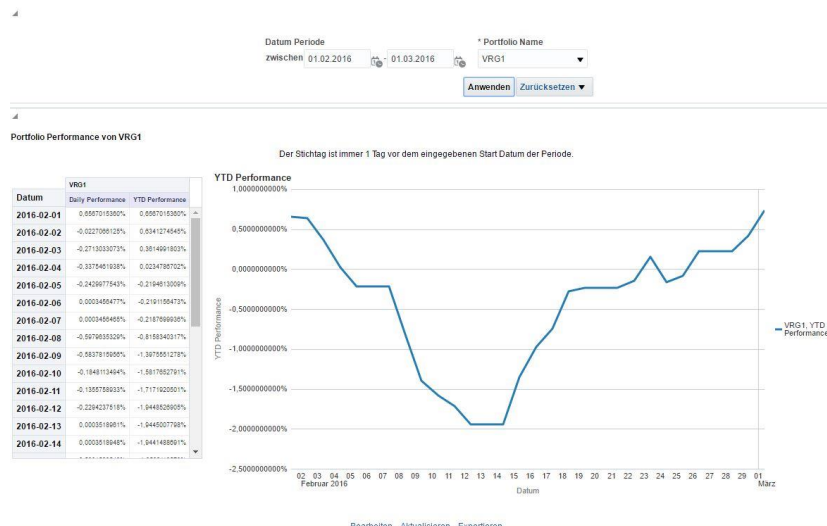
Datum Periode
zwischen 01.02.2016 - 01.03.2016

* Portfolio Name
VRG1

Anwenden Zurücksetzen ▼

Portfolio Performance von VRG1

Der Stichtag ist immer 1 Tag vor dem eingegebenen Start Datum der Periode.

| Datum | VRG1 Daily Performance | VRG1 YTD Performance |
|---|---|---|
| 2016-02-01 | 0,6567015360% | 0,6567015360% |
| 2016-02-02 | -0,0227066125% | 0,6341274545% |
| 2016-02-03 | -0,2713033073% | 0,3614991803% |
| 2016-02-04 | -0,3375461938% | 0,0234786702% |
| 2016-02-05 | -0,2429977543% | -0,2194613009% |
| 2016-02-06 | 0,0003456477% | -0,2191156473% |
| 2016-02-07 | 0,0003456465% | -0,2187699936% |
| 2016-02-08 | -0,5979635329% | -0,8158340317% |
| 2016-02-09 | -0,5837815956% | -1,3975551278% |
| 2016-02-10 | -0,1848113494% | -1,5817652791% |
| 2016-02-11 | -0,1355758933% | -1,7171920501% |
| 2016-02-12 | -0,2264237518% | -1,9448526905% |
| 2016-02-13 | 0,0003518961% | -1,9445007798% |
| 2016-02-14 | 0,0003518948% | -1,9441488591% |
| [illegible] | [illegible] | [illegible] |

YTD Performance
1,0000000000%
0,5000000000%
0,0000000000%
-0,5000000000%
-1,0000000000%
-1,5000000000%
-2,0000000000%
-2,5000000000%
YTD Performance
02 03 04 05 06 07 08 09 10 11 12 13 14 15 16 17 18 19 20 21 22 23 24 25 26 27 28 29 01
Februar 2016
März
Datum
VRG1, YTD Performance

Bearbeiten - Aktualisieren - Exportieren